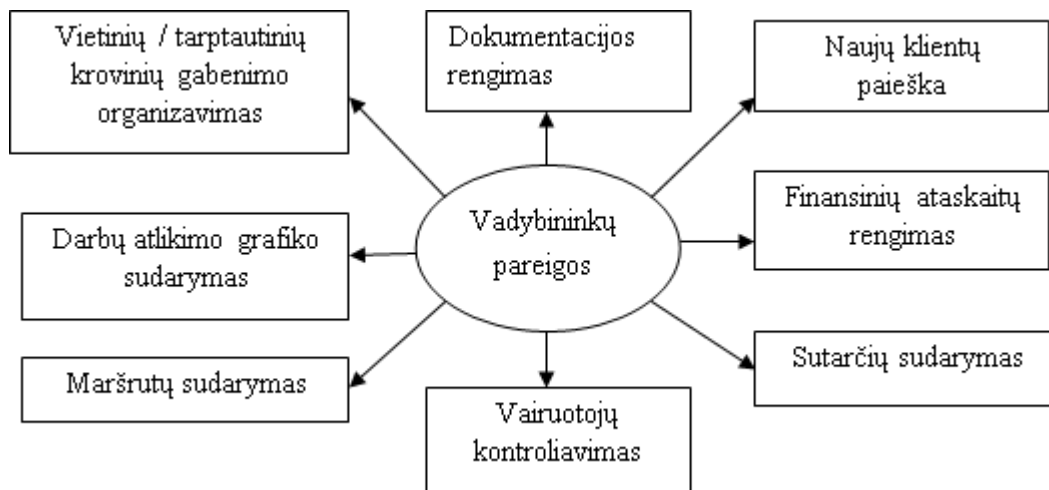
Vietinių / tarptautinių krovinių gabenimo organizavimas

Dokumentacijos rengimas

Naujų klientų paieška

Vadybininkų pareigos

Darbų atlikimo grafiko sudarymas

Finansinių ataskaitų rengimas

Maršrutų sudarymas

Vairuotojų kontroliavimas

Sutarčių sudarymas